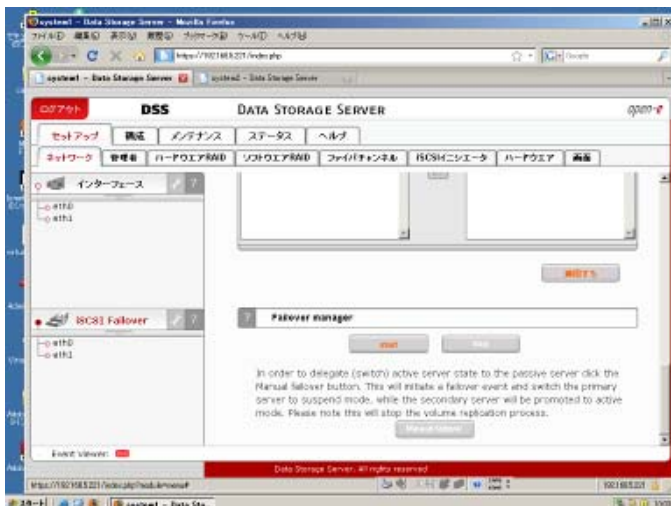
system1 - Data Storage Server - Mozilla Firefox

ファイル(F) 編集(E) 表示(V) 履歴(S) ブックマーク(B) ツール(T) ヘルプ(H)

https://192.168.0.221/index.php

system1 - Data Storage Server | system2 - Data Storage Server

ログアウト DSS DATA STORAGE SERVER open-e

セットアップ | 構成 | メンテナンス | ステータス | ヘルプ

ネットワーク | 管理者 | ハードウエアRAID | ソフトウエアRAID | ファイバチャンネル | iSCSIイニシエータ | ハードウエア | 画面

インターフェース

eth0
eth1

iSCSI Failover

eth0
eth1

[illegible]

Failover manager

Start | Stop

In order to delegate (switch) active server state to the passive server click the Manual failover button. This will initiate a failover event and switch the primary server to suspend mode, while the secondary server will be promoted to active mode. Please note this will stop the volume replication process.

Manual failover

Event Viewer:

Data Storage Server. All rights reserved

https://192.168.0.221/index.php?module=menu#

192.168.0.221

スタート | system1 - Data Sto...